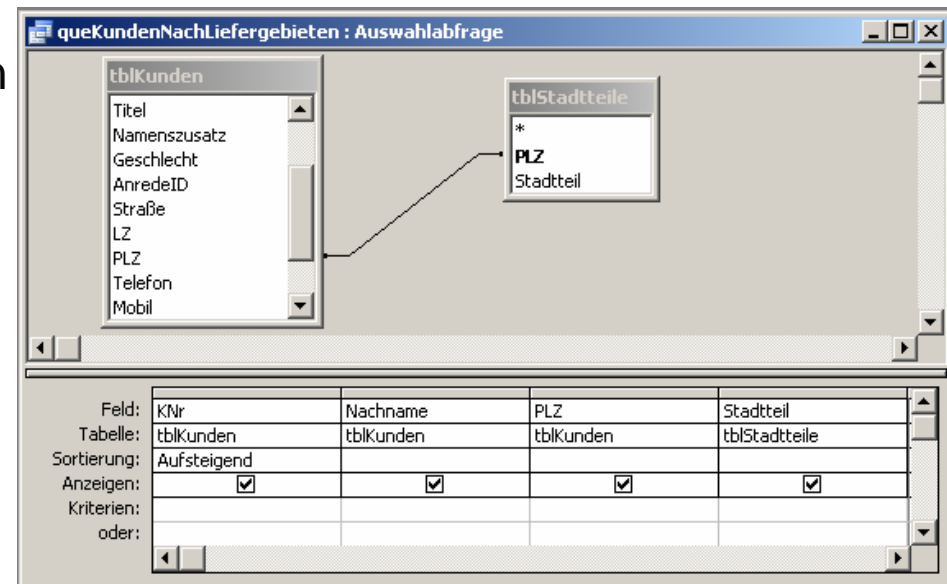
queKundenNachLiefergebieten : Auswahlabfrage

tblKunden
Titel
Namenszusatz
Geschlecht
AnredeID
Straße
LZ
PLZ
Telefon
Mobil

tblStadtteile
*
PLZ
Stadtteil

| | | | | |
|---|---|---|---|---|
| Feld: | KNr | Nachname | PLZ | Stadtteil |
| Tabelle: | tblKunden | tblKunden | tblKunden | tblStadtteile |
| Sortierung: | Aufsteigend | | | |
| Anzeigen: | ☑ | ☑ | ☑ | ☑ |
| Kriterien: | | | | |
| oder: | | | | |